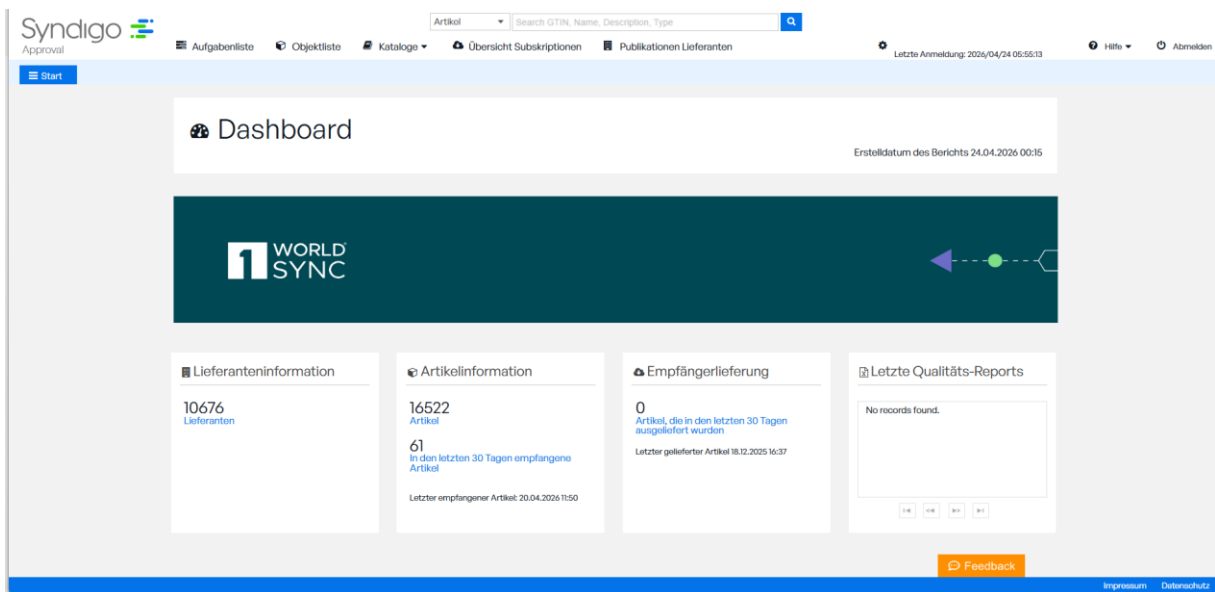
Syndigo
Approval

Artikel
Search GTIN, Name, Description, Type

Aufgabenliste
Objektliste
Kataloge
Übersicht Subskriptionen
Publikationen Lieferanten

Letzte Anmeldung: 2026/04/24 05:55:13

Hilfe
Abmelden

Start

Dashboard

Erstelldatum des Berichts 24.04.2026 00:15

1 WORLD SYNC

Lieferanteninformation

10676
Lieferanten

Artikelinformation

16522
Artikel

61
In den letzten 30 Tagen empfangene Artikel

Letzter empfangener Artikel: 20.04.2026 11:50

Empfängerlieferung

0
Artikel, die in den letzten 30 Tagen ausgeliefert wurden

Letzter gelieferter Artikel 18.12.2025 16:37

Letzte Qualitäts-Reports

No records found.

Feedback

Impressum
Datenschutz